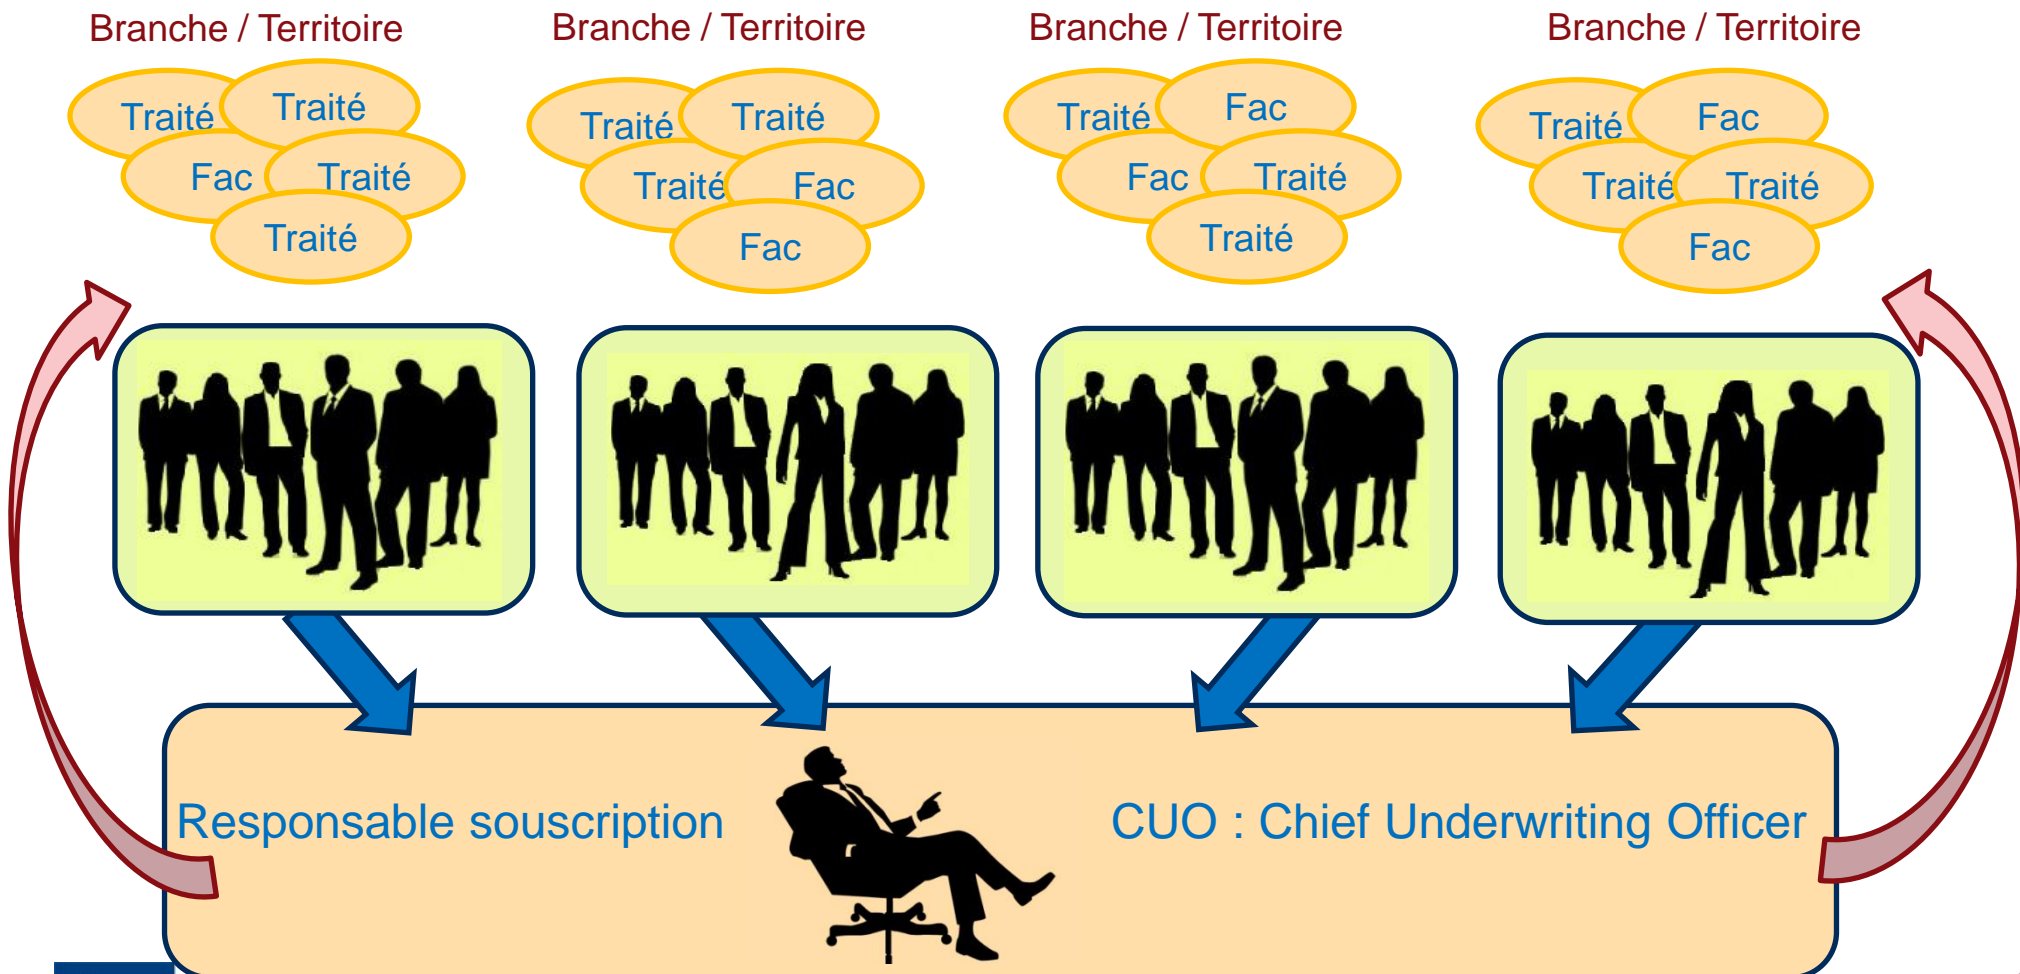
Branche / Territoire

Traité Traité
Fac Traité
Traité

Branche / Territoire

Traité Traité
Traité Fac
Fac

Branche / Territoire

Traité Fac
Fac Traité
Traité

Branche / Territoire

Traité Fac
Traité Traité
Fac

Responsable souscription

CUO : Chief Underwriting Officer